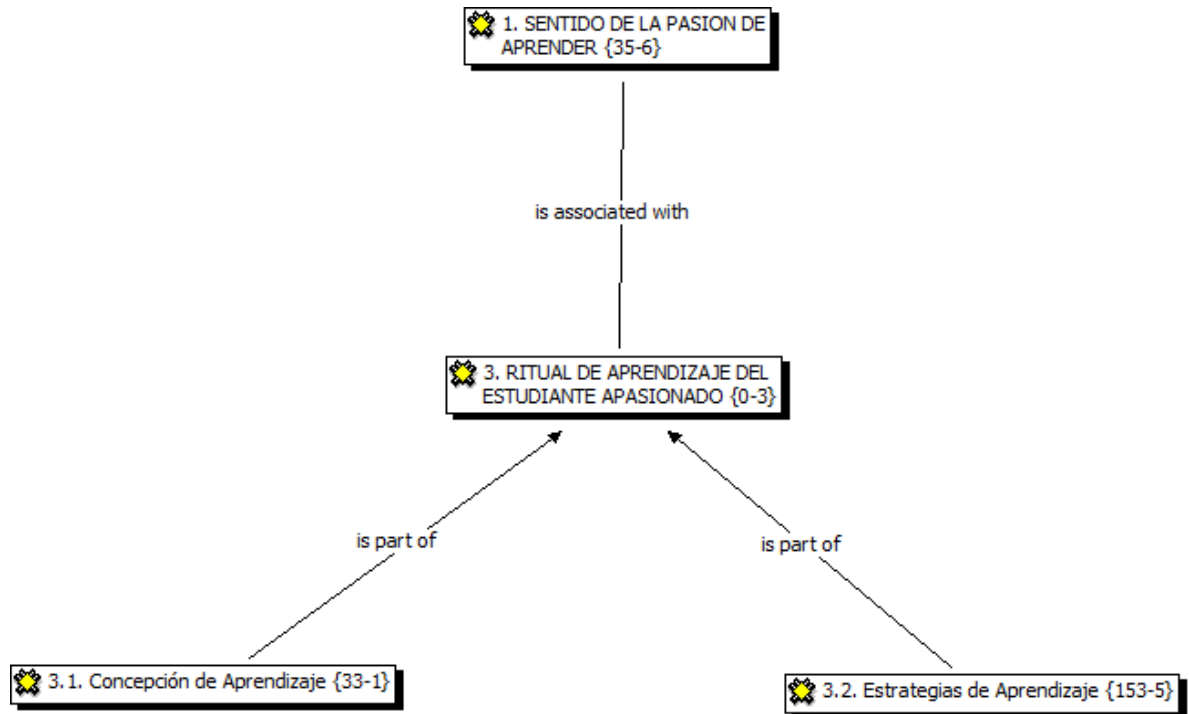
1. SENTIDO DE LA PASION DE APRENDER {35-6}

is associated with

3. RITUAL DE APRENDIZAJE DEL ESTUDIANTE APASIONADO {0-3}

is part of

is part of

3.1. Concepción de Aprendizaje {33-1}

3.2. Estrategias de Aprendizaje {153-5}